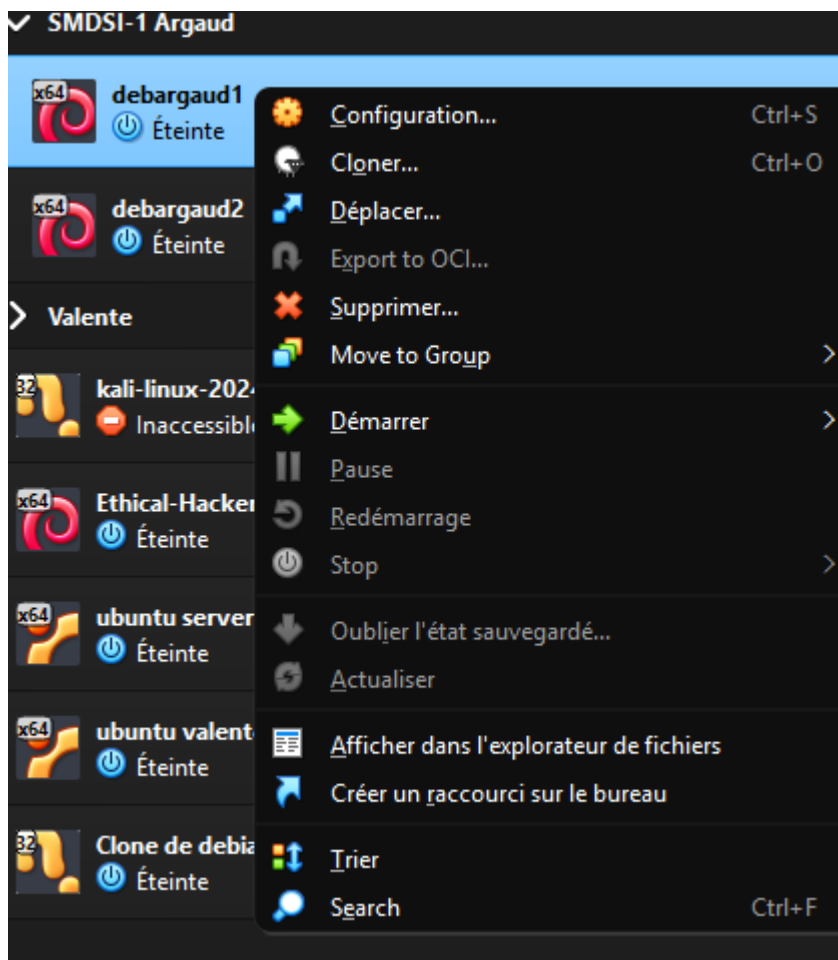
SMDSI-1 Argaud

x64 debargaud1
Éteinte

x64 debargaud2
Éteinte

Valente

32 kali-linux-2024
Inaccessibl

x64 Ethical-Hacker
Éteinte

x64 ubuntu server
Éteinte

x64 ubuntu valent
Éteinte

32 Clone de debia
Éteinte

Configuration... Ctrl+S
Cloner... Ctrl+O
Déplacer...
Export to OCI...
Supprimer...
Move to Group
Démarrer
Pause
Redémarrage
Stop
Oublier l'état sauvegardé...
Actualiser
Afficher dans l'explorateur de fichiers
Créer un raccourci sur le bureau
Trier
Search Ctrl+F